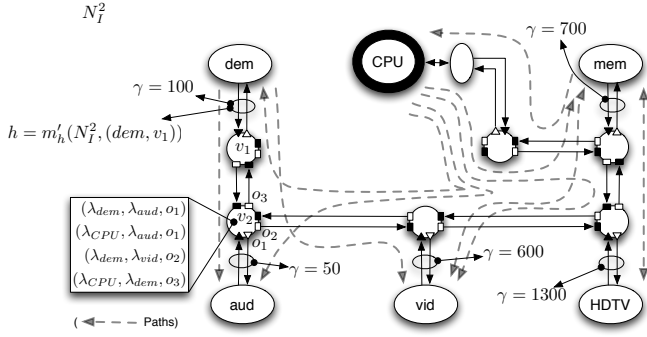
$N_I^2$

CPU

$\gamma = 700$

dem

mem

$\gamma = 100$

$h = m'_h(N_I^2, (dem, v_1))$

$v_1$

$o_3$

$(\lambda_{dem}, \lambda_{aud}, o_1)$

$(\lambda_{CPU}, \lambda_{aud}, o_1)$

$(\lambda_{dem}, \lambda_{vid}, o_2)$

$(\lambda_{CPU}, \lambda_{dem}, o_3)$

$v_2$

$o_2$

$o_1$

$\gamma = 50$

$\gamma = 600$

$\gamma = 1300$

aud

vid

HDTV

( Paths)